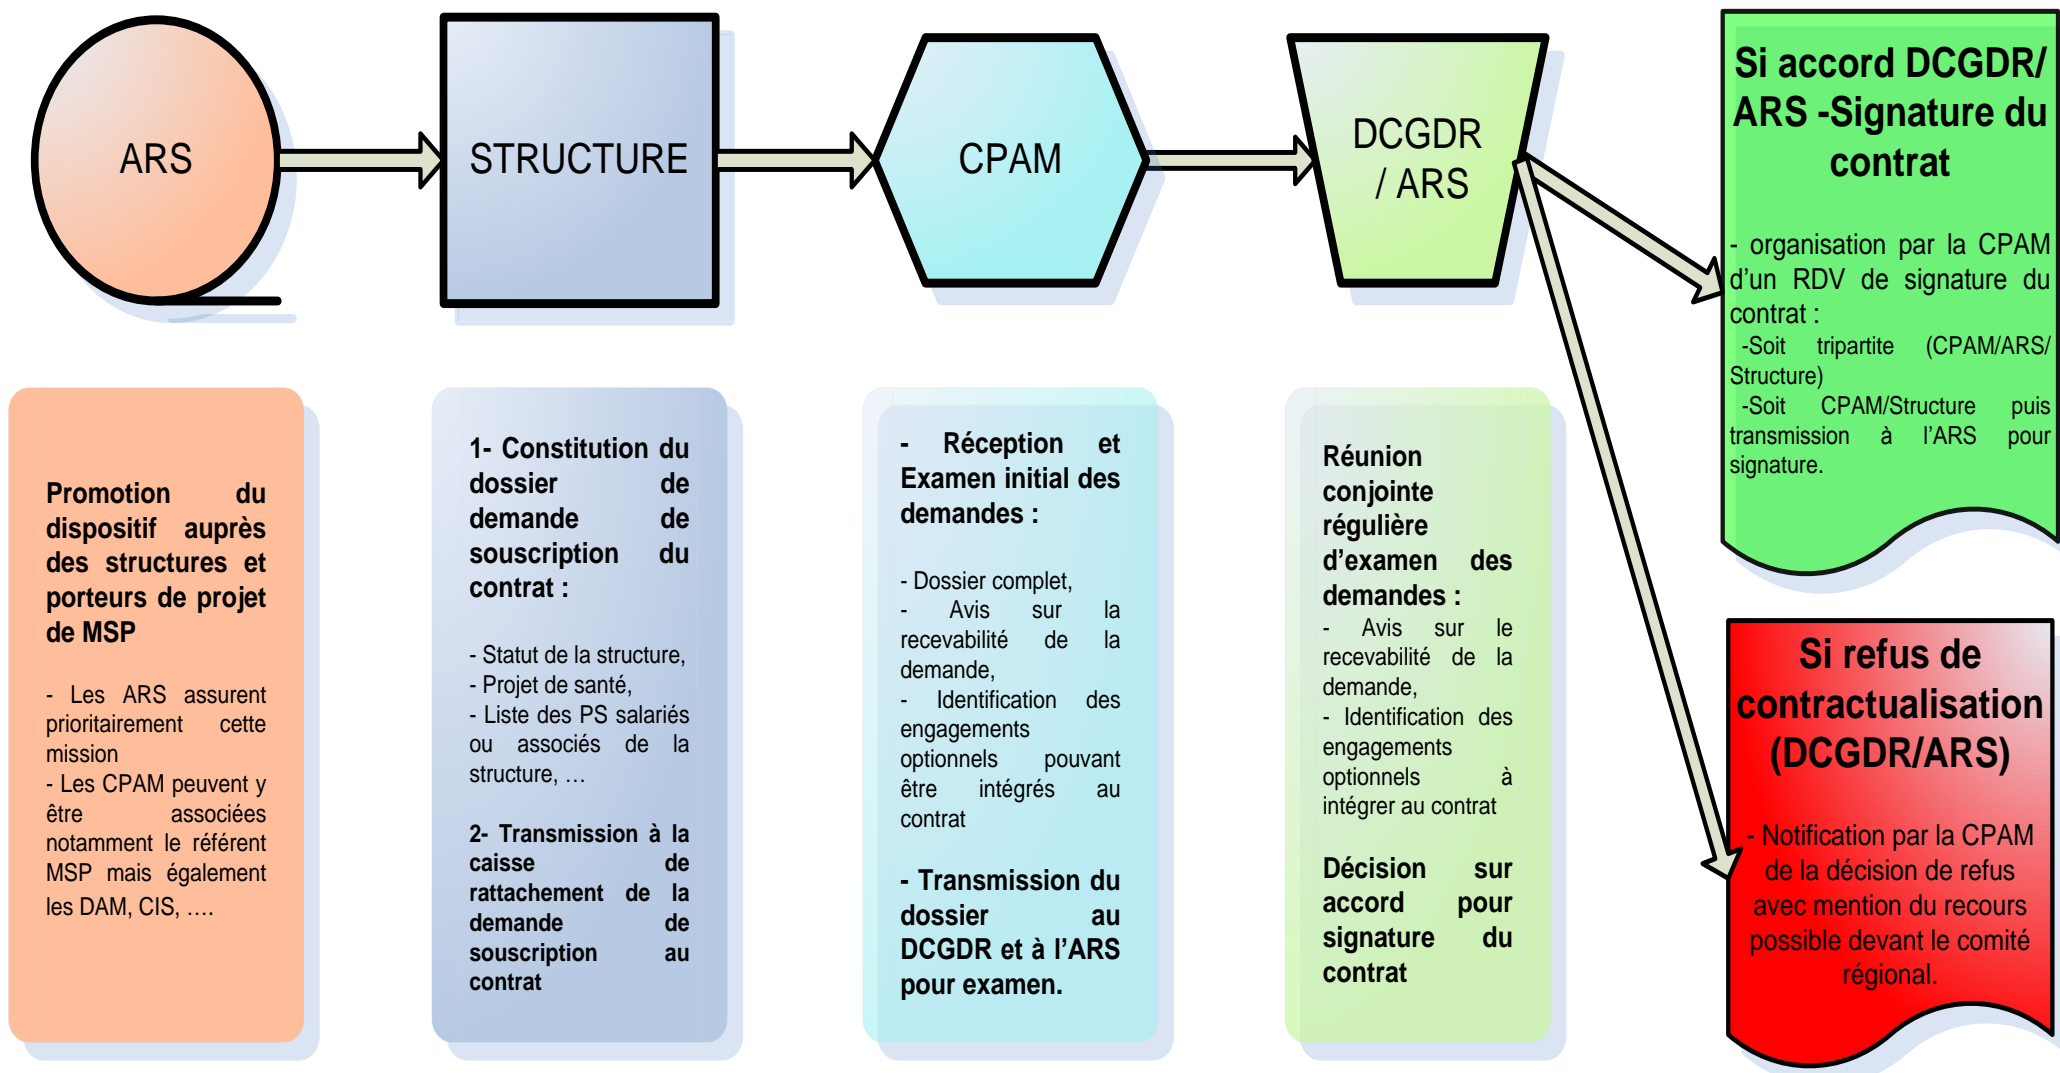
ARS

STRUCTURE

CPAM

DCGDR / ARS

Si accord DCGDR/ ARS -Signature du contrat

- organisation par la CPAM d'un RDV de signature du contrat :
-Soit tripartite (CPAM/ARS/ Structure)
-Soit CPAM/Structure puis transmission à l'ARS pour signature.

Promotion du dispositif auprès des structures et porteurs de projet de MSP

- Les ARS assurent prioritairement cette mission
- Les CPAM peuvent y être associées notamment le référent MSP mais également les DAM, CIS, ….

1- Constitution du dossier de demande de souscription du contrat :

- Statut de la structure,
- Projet de santé,
- Liste des PS salariés ou associés de la structure, …

2- Transmission à la caisse de rattachement de la demande de souscription au contrat

- Réception et Examen initial des demandes :

- Dossier complet,
- Avis sur la recevabilité de la demande,
- Identification des engagements optionnels pouvant être intégrés au contrat

- Transmission du dossier au DCGDR et à l'ARS pour examen.

Réunion conjointe régulière d'examen des demandes :
- Avis sur le recevabilité de la demande,
- Identification des engagements optionnels à intégrer au contrat

Décision sur accord pour signature du contrat

Si refus de contractualisation (DCGDR/ARS)

- Notification par la CPAM de la décision de refus avec mention du recours possible devant le comité régional.